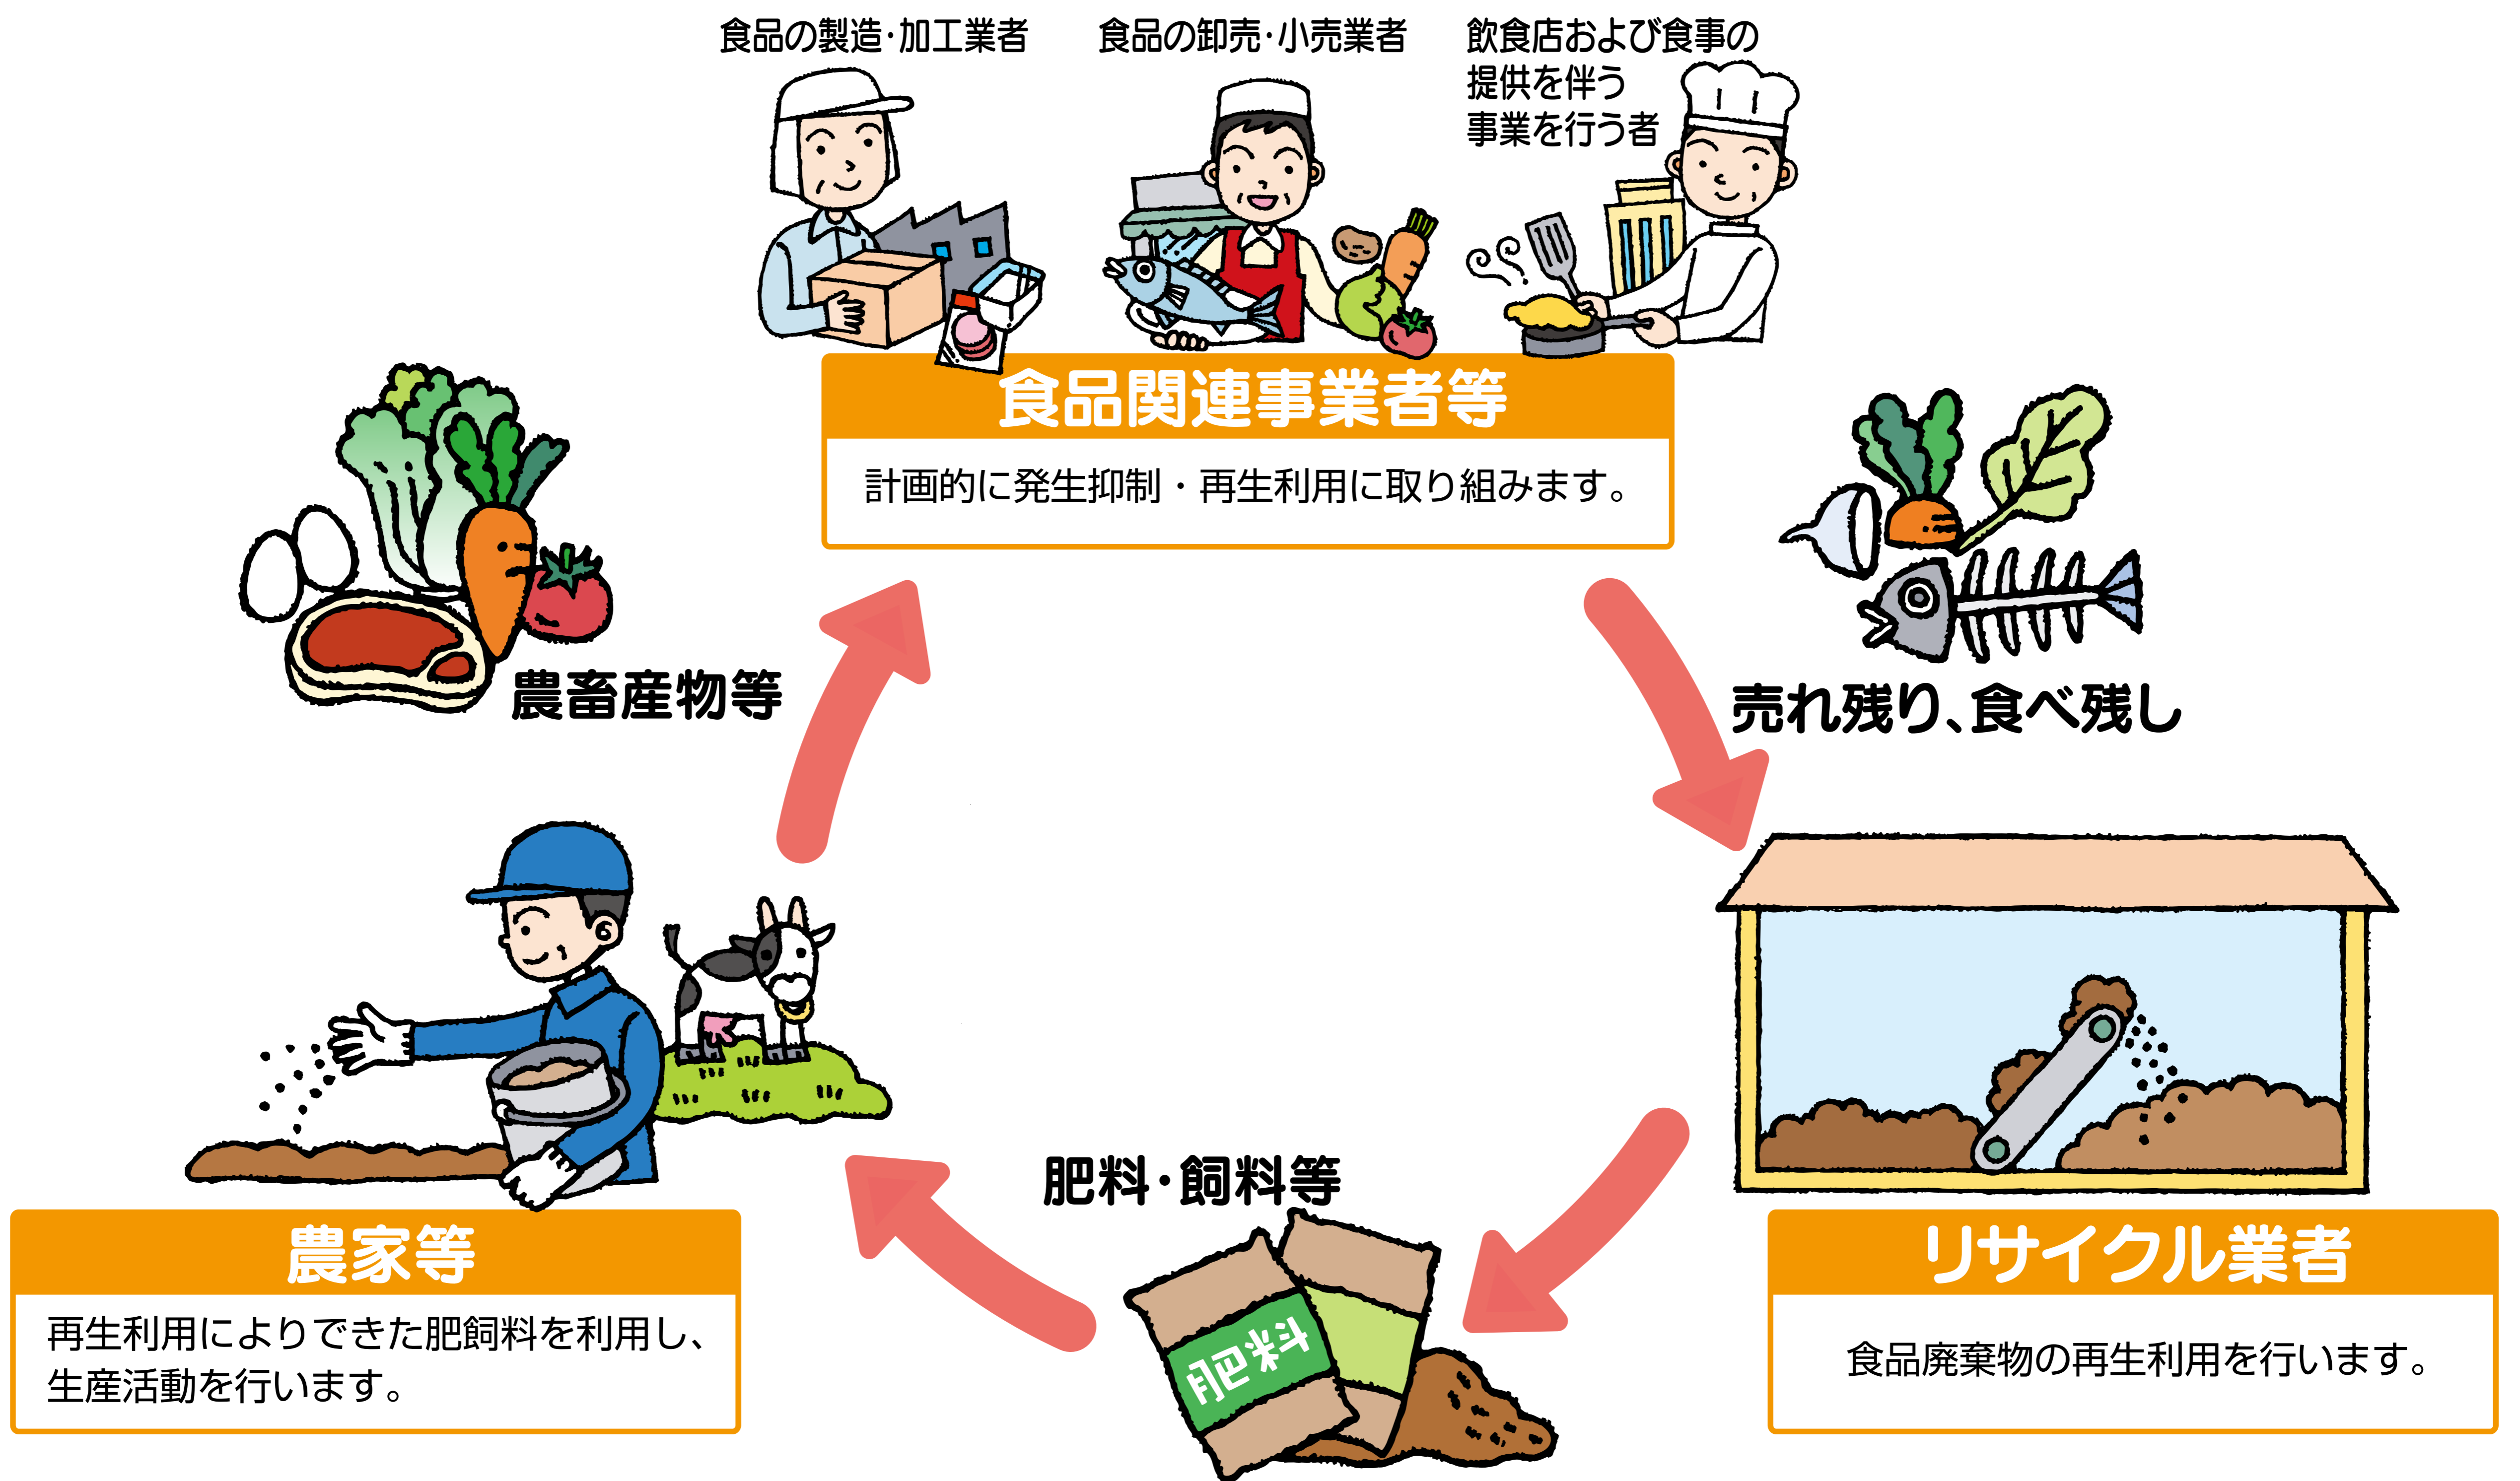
食品の製造·加工業者

食品の卸売·小売業者

飲食店および食事の提供を伴う事業を行う者

食品関連事業者等

計画的に発生抑制・再生利用に取り組みます。

農畜産物等

売れ残り、食べ残し

リサイクル業者

食品廃棄物の再生利用を行います。

肥料·飼料等

肥料

農家等

再生利用によりできた肥飼料を利用し、生産活動を行います。